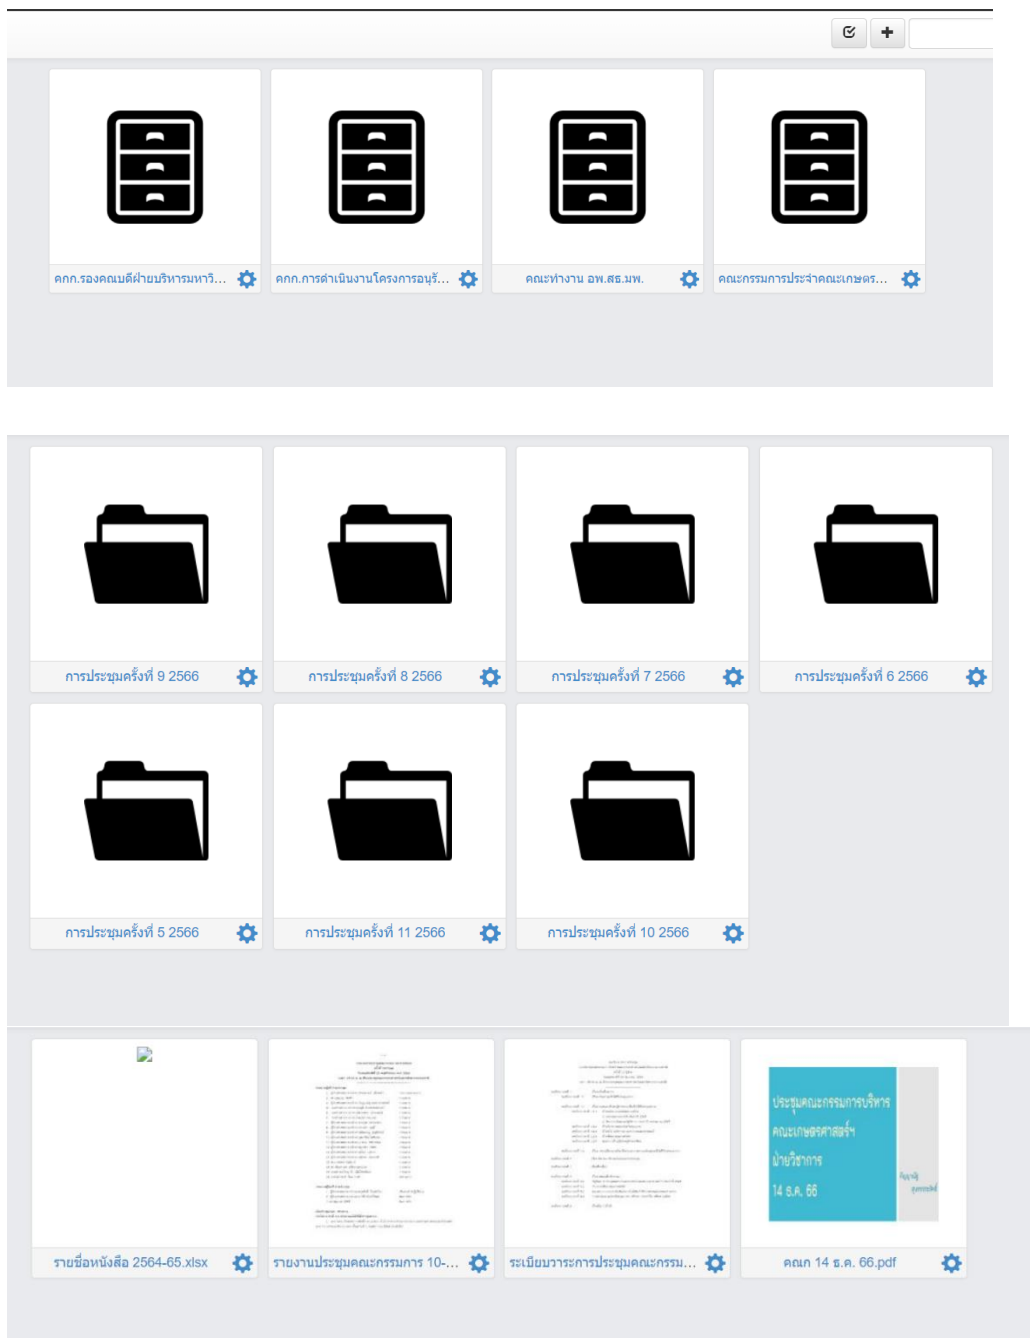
คกก.รองคณบดีฝ่ายบริหารมหาวิ...

คกก.การดำเนินงานโครงการอนุรั...

คณะทำงาน อพ.สธ.มพ.

คณะกรรมการประจำคณะเกษตร...

การประชุมครั้งที่ 9 2566

การประชุมครั้งที่ 8 2566

การประชุมครั้งที่ 7 2566

การประชุมครั้งที่ 6 2566

การประชุมครั้งที่ 5 2566

การประชุมครั้งที่ 11 2566

การประชุมครั้งที่ 10 2566

ประชุมคณะกรรมการบริหาร คณะเกษตรศาสตร์ฯ ฝ่ายวิชาการ 14 ธ.ค. 66

รายชื่อหนังสือ 2564-65.xlsx

รายงานประชุมคณะกรรมการ 10-...

ระเบียบวาระการประชุมคณะกรรม...

คณก 14 ธ.ค. 66.pdf